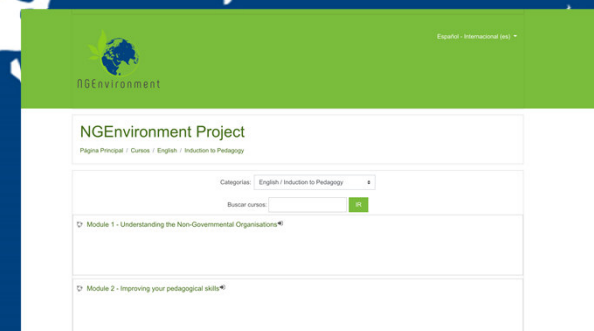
NGEnvironment

Español - Internacional (es)

NGEnvironment Project

Página Principal / Cursos / English / Induction to Pedagogy

Categorías: English / Induction to Pedagogy

Buscar cursos: IR

Module 1 - Understanding the Non-Governmental Organisations

Module 2 - Improving your pedagogical skills